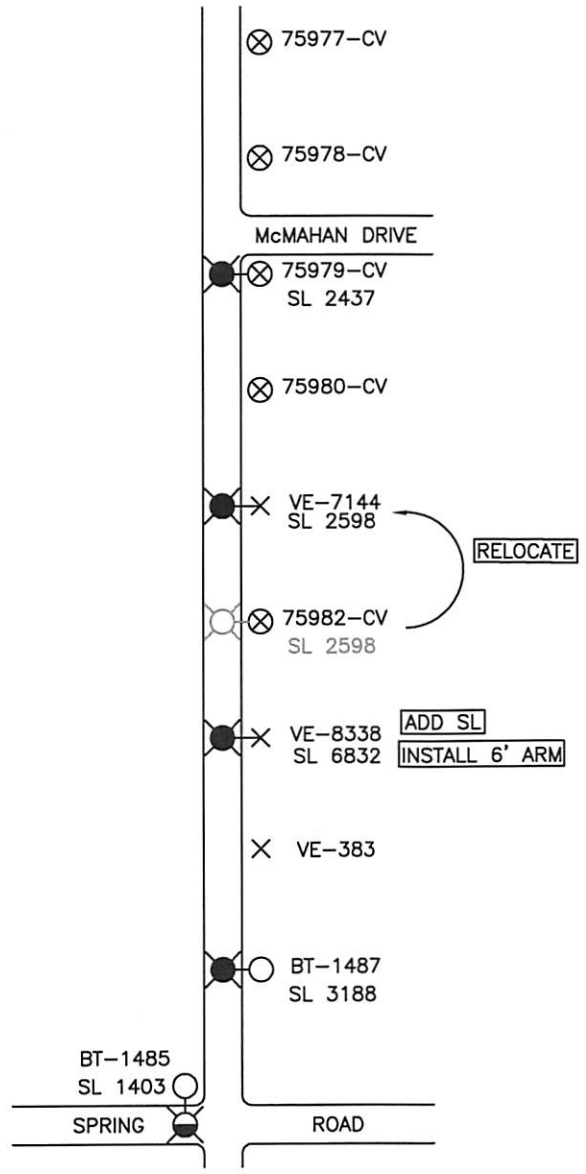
75977–CV

75978–CV

McMAHAN DRIVE

75979–CV
SL 2437

75980–CV

VE–7144
SL 2598

RELOCATE

75982–CV
SL 2598

VE–8338
SL 6832

ADD SL

INSTALL 6' ARM

VE–383

BT–1487
SL 3188

BT–1485
SL 1403

SPRING

ROAD